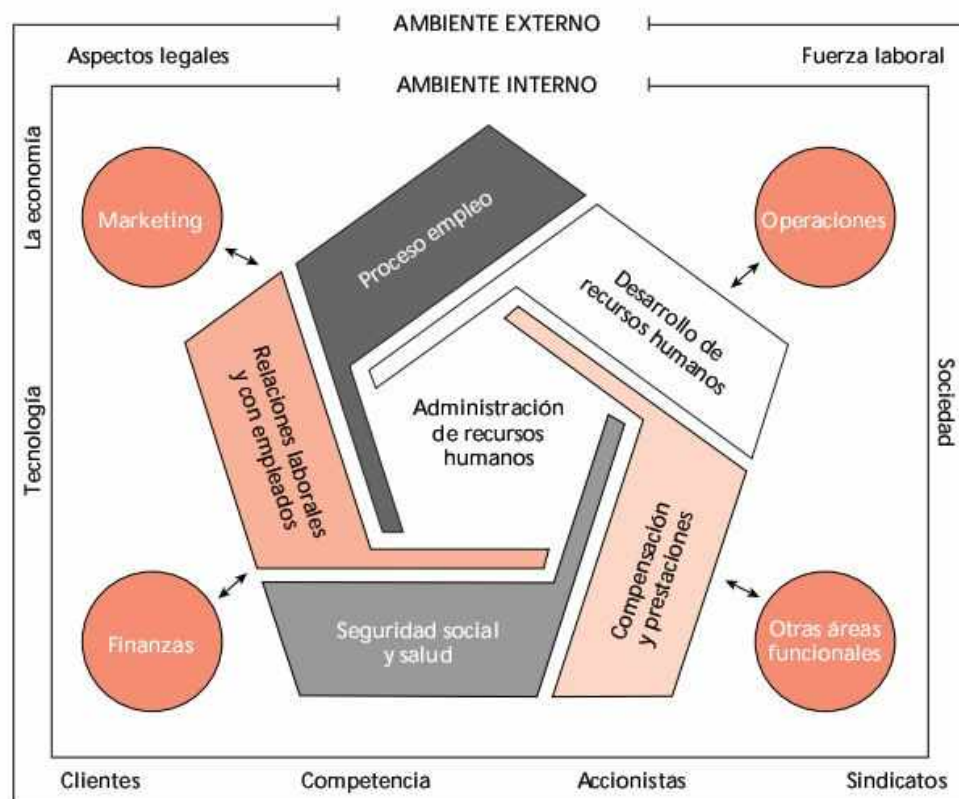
AMBIENTE EXTERNO

Aspectos legales

Fuerza laboral

AMBIENTE INTERNO

La economía

Tecnología

Sociedad

Marketing

Operaciones

Finanzas

Otras áreas funcionales

Proceso empleo

Desarrollo de recursos humanos

Compensación y prestaciones

Seguridad social y salud

Relaciones laborales y con empleados

Administración de recursos humanos

Clientes

Competencia

Accionistas

Sindicatos